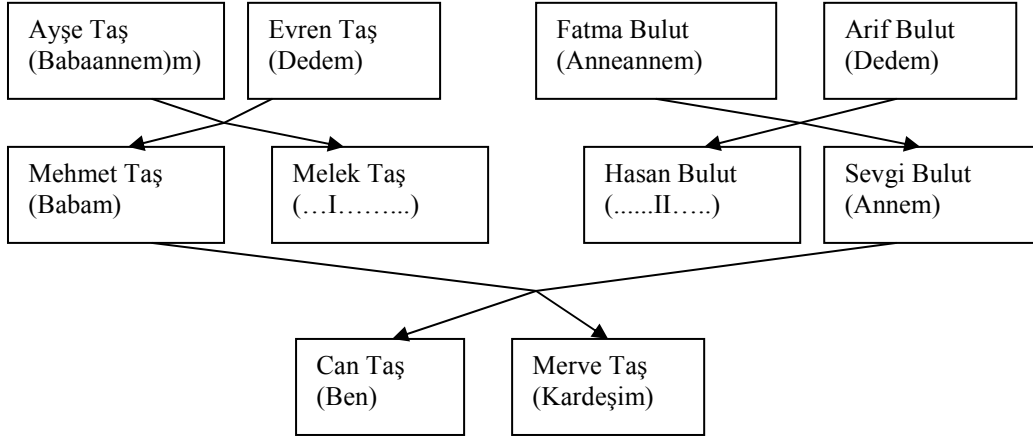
Ayşe Taş (Babaannem)m)

Evren Taş (Dedem)

Fatma Bulut (Anneannem)

Arif Bulut (Dedem)

Mehmet Taş (Babam)

Melek Taş (…I……...)

Hasan Bulut (......II…..)

Sevgi Bulut (Annem)

Can Taş (Ben)

Merve Taş (Kardeşim)